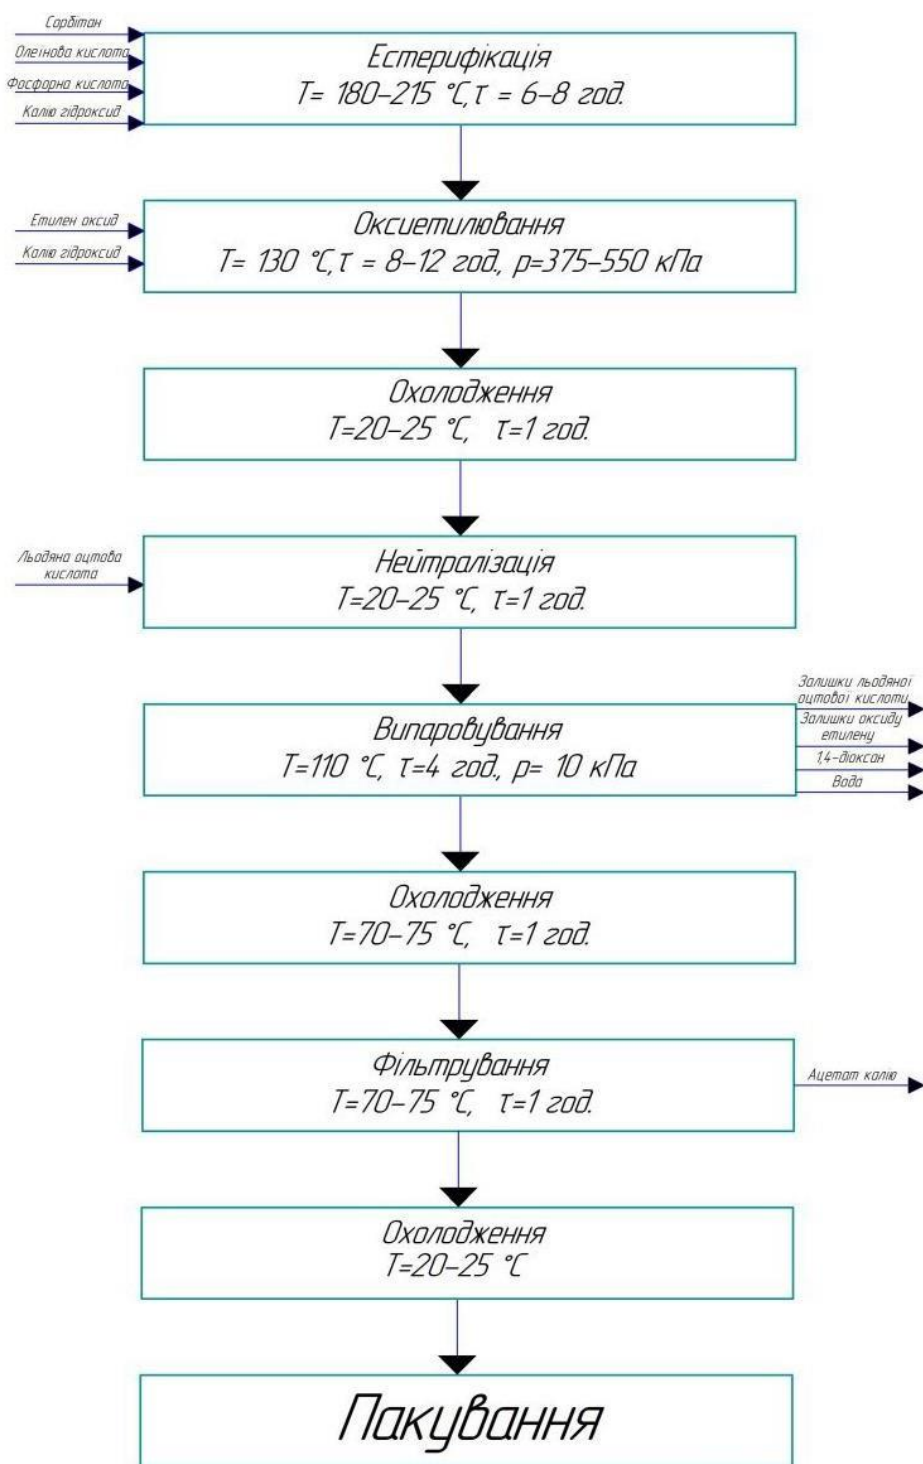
Сорбітан
Олеїнова кислота
Фосфорна кислота
Калію гідроксид

Естерифікація
T= 180–215 °C, τ = 6–8 год.

Етилен оксид
Калію гідроксид

Оксиетилювання
T= 130 °C, τ = 8–12 год., p=375–550 кПа

Охолодження
T=20–25 °C, τ=1 год.

Льодяна оцтова кислота

Нейтралізація
T=20–25 °C, τ=1 год.

Випаровування
T=110 °C, τ=4 год., p= 10 кПа

Залишки льодяної оцтової кислоти
Залишки оксиду етилену
1,4-діоксан
Вода

Охолодження
T=70–75 °C, τ=1 год.

Фільтрування
T=70–75 °C, τ=1 год.

Ацетат калію

Охолодження
T=20–25 °C

Пакування